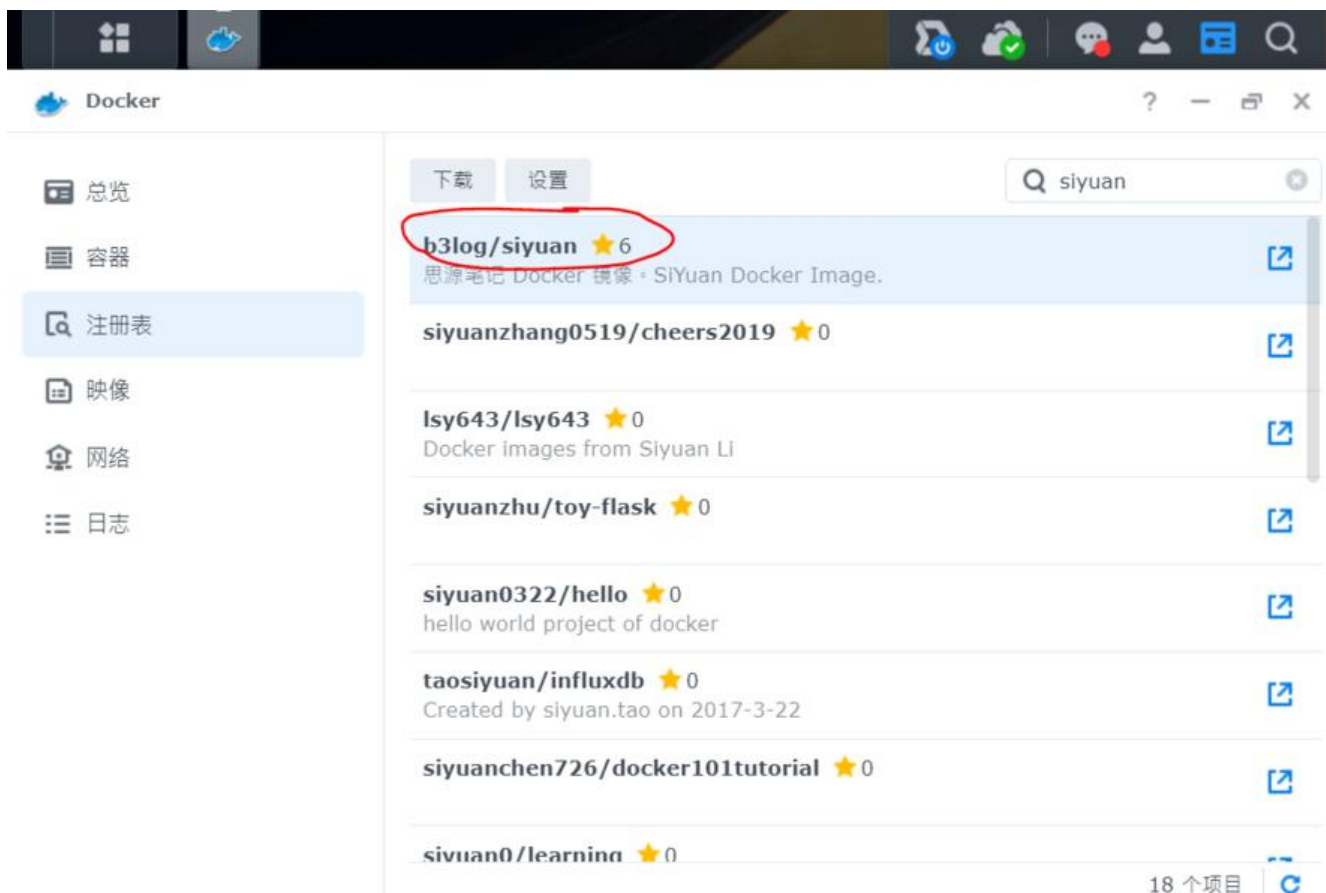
Docker

? — ✕

总览

容器

注册表

映像

网络

日志

下载 设置

siyuan

b3log/siyuan 6
思源笔记 Docker 镜像 · SiYuan Docker Image.

siyuanzhang0519/cheers2019 0

lsy643/lsy643 0
Docker images from Siyuan Li

siyuanzhu/toy-flask 0

siyuan0322/hello 0
hello world project of docker

taosiyuan/influxdb 0
Created by siyuan.tao on 2017-3-22

siyuanchen726/docker101tutorial 0

siyuan0/learning 0

18 个项目